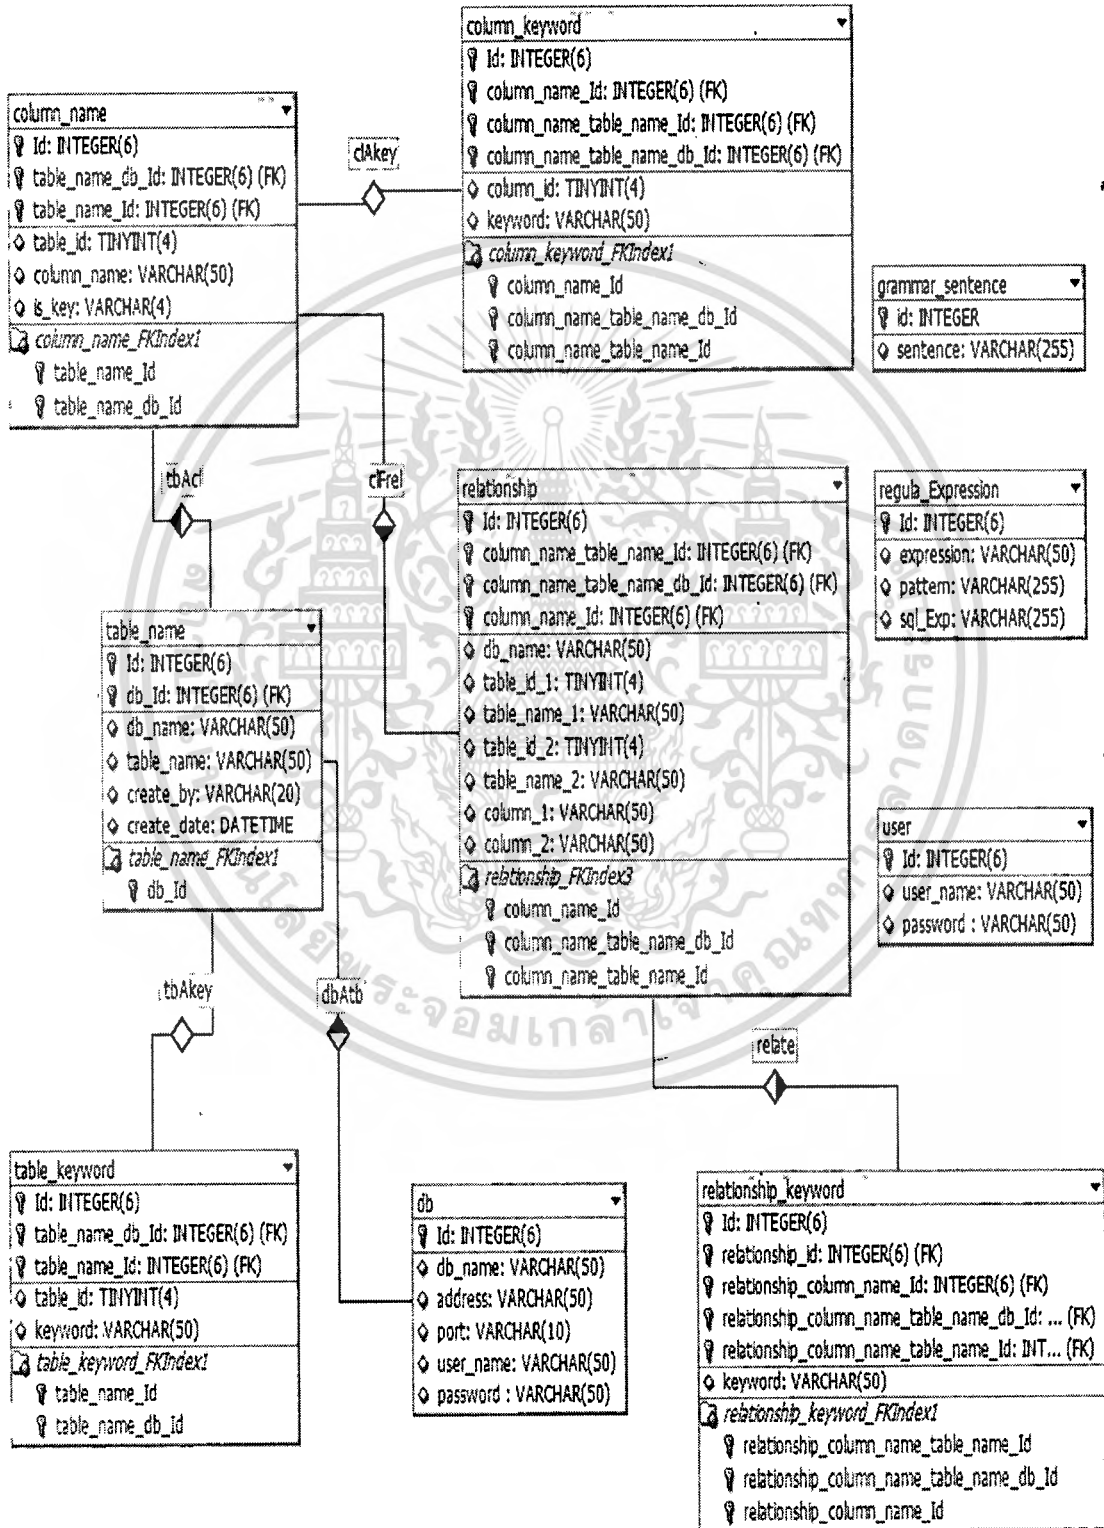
column_keyword
Id: INTEGER(6)
column_name_Id: INTEGER(6) (FK)
column_name_table_name_Id: INTEGER(6) (FK)
column_name_table_name_db_Id: INTEGER(6) (FK)
column_id: TINYINT(4)
keyword: VARCHAR(50)
column_keyword_FKIndex1
column_name_Id
column_name_table_name_db_Id
column_name_table_name_Id

column_name
Id: INTEGER(6)
table_name_db_Id: INTEGER(6) (FK)
table_name_Id: INTEGER(6) (FK)
table_id: TINYINT(4)
column_name: VARCHAR(50)
is_key: VARCHAR(4)
column_name_FKIndex1
table_name_Id
table_name_db_Id

clAkey

grammar_sentence
id: INTEGER
sentence: VARCHAR(255)

tbAcl

cFrel

relationship
Id: INTEGER(6)
column_name_table_name_Id: INTEGER(6) (FK)
column_name_table_name_db_Id: INTEGER(6) (FK)
column_name_Id: INTEGER(6) (FK)
db_name: VARCHAR(50)
table_id_1: TINYINT(4)
table_name_1: VARCHAR(50)
table_id_2: TINYINT(4)
table_name_2: VARCHAR(50)
column_1: VARCHAR(50)
column_2: VARCHAR(50)
relationship_FKIndex3
column_name_Id
column_name_table_name_db_Id
column_name_table_name_Id

regula_Expression
Id: INTEGER(6)
expression: VARCHAR(50)
pattern: VARCHAR(255)
sql_Exp: VARCHAR(255)

table_name
Id: INTEGER(6)
db_Id: INTEGER(6) (FK)
db_name: VARCHAR(50)
table_name: VARCHAR(50)
create_by: VARCHAR(20)
create_date: DATETIME
table_name_FKIndex1
db_Id

user
Id: INTEGER(6)
user_name: VARCHAR(50)
password : VARCHAR(50)

tbAkey

dbAtb

rebte

table_keyword
Id: INTEGER(6)
table_name_db_Id: INTEGER(6) (FK)
table_name_Id: INTEGER(6) (FK)
table_id: TINYINT(4)
keyword: VARCHAR(50)
table_keyword_FKIndex1
table_name_Id
table_name_db_Id

db
Id: INTEGER(6)
db_name: VARCHAR(50)
address: VARCHAR(50)
port: VARCHAR(10)
user_name: VARCHAR(50)
password : VARCHAR(50)

relationship_keyword
Id: INTEGER(6)
relationship_id: INTEGER(6) (FK)
relationship_column_name_Id: INTEGER(6) (FK)
relationship_column_name_table_name_db_Id: ... (FK)
relationship_column_name_table_name_Id: INT... (FK)
keyword: VARCHAR(50)
relationship_keyword_FKIndex1
relationship_column_name_table_name_Id
relationship_column_name_table_name_db_Id
relationship_column_name_Id